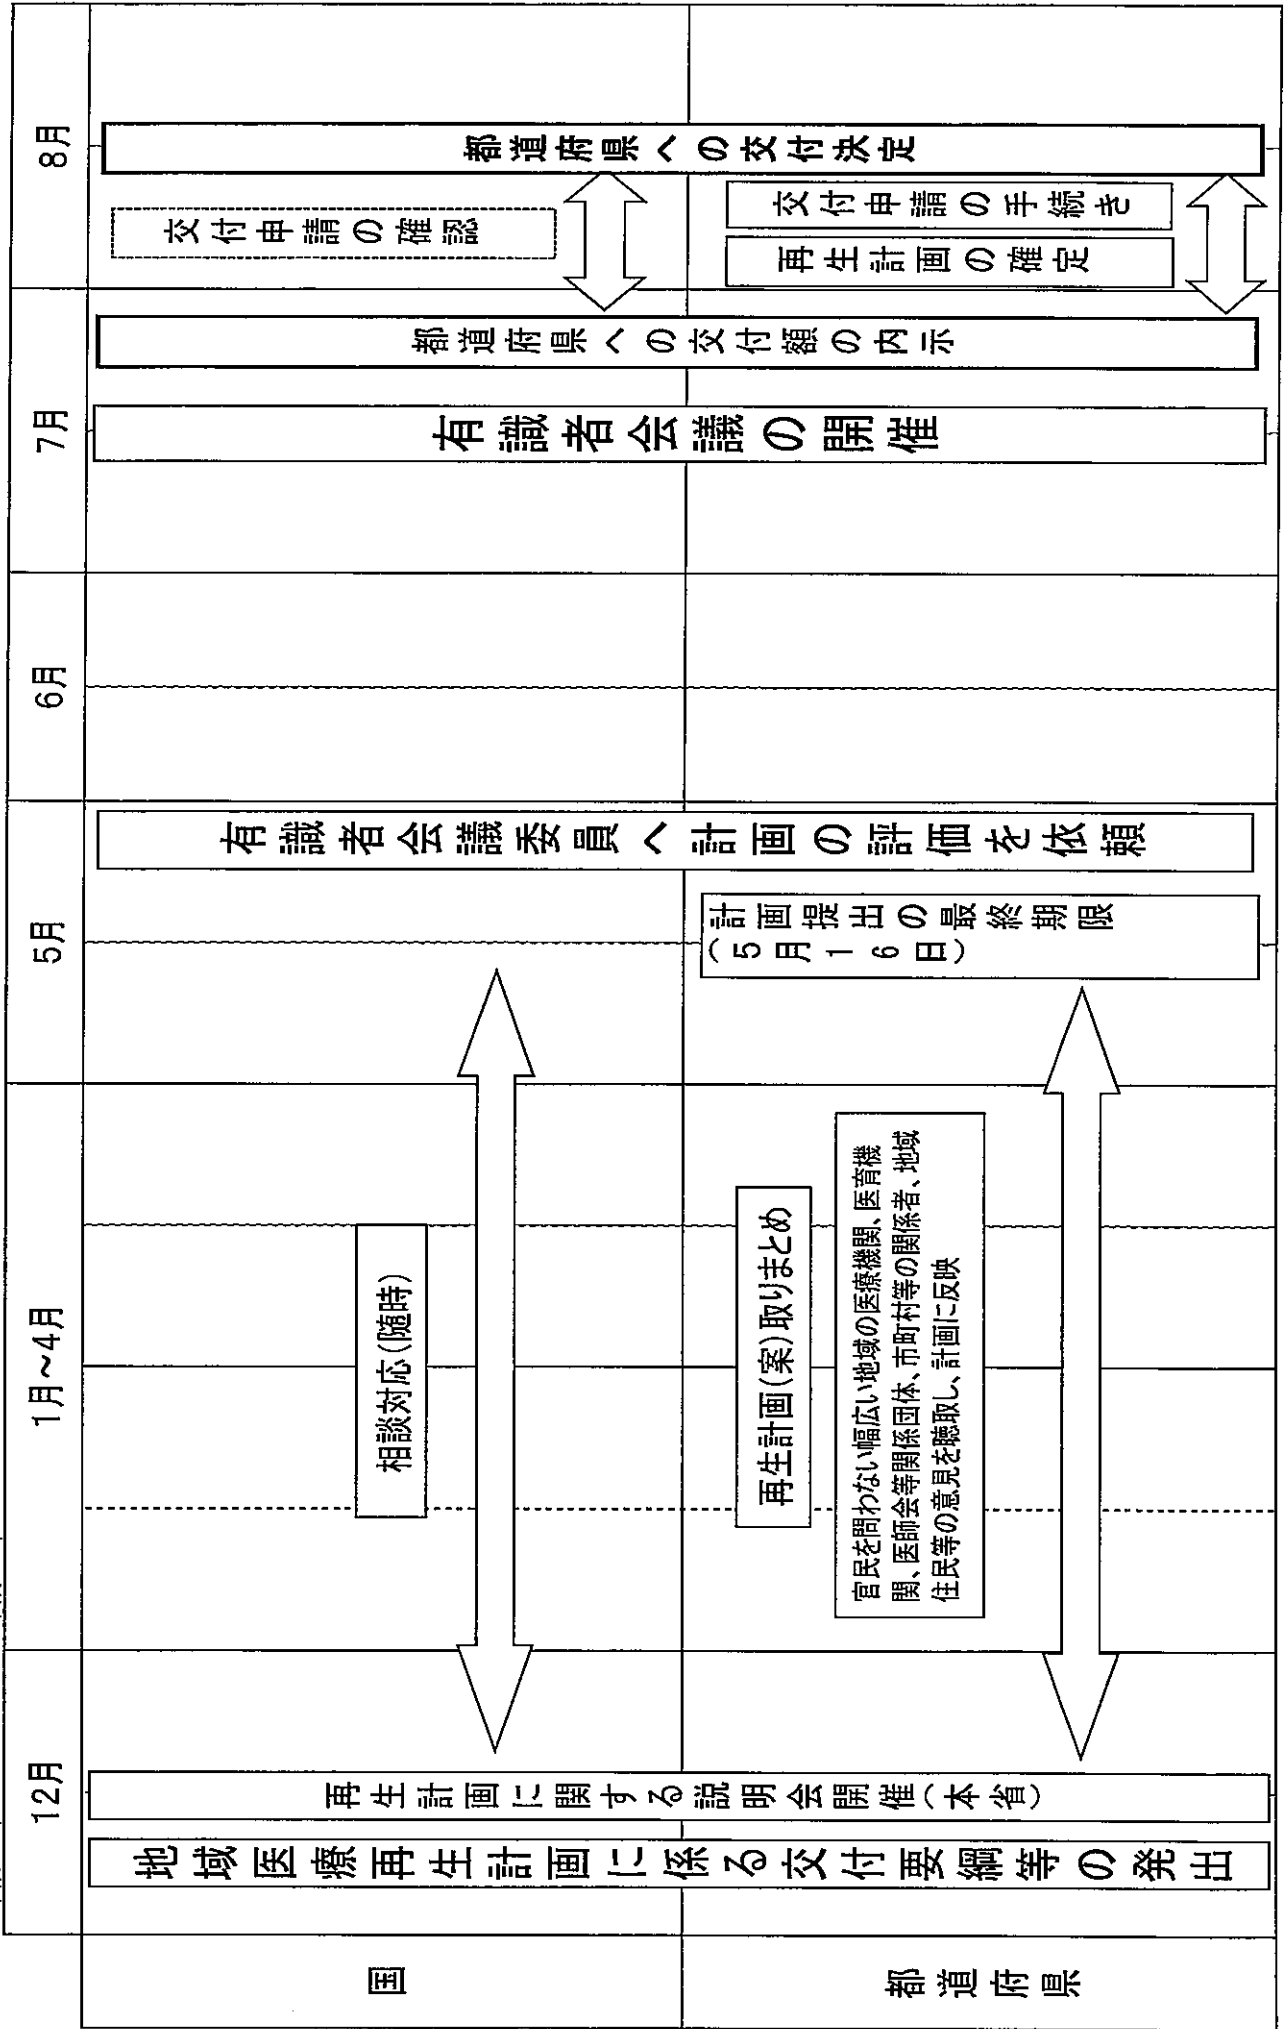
国

都道府県

12月

地域医療再生計画に係る交付要綱等の発出

再生計画に関する説明会開催（本省）

1月～4月

相談対応（随時）

再生計画（案）取りまとめ

官民を問わない幅広い地域の医療機関、医育機関、医師会等関係団体、市町村等の関係者、地域住民等の意見を聴取し、計画に反映

5月

計画提出の最終期限（5月16日）

有識者会議委員へ計画の評価を依頼

6月

7月

有識者会議の開催

都道府県への交付額の内示

8月

交付申請の確認

再生計画の確定

交付申請の手続き

都道府県への交付決定